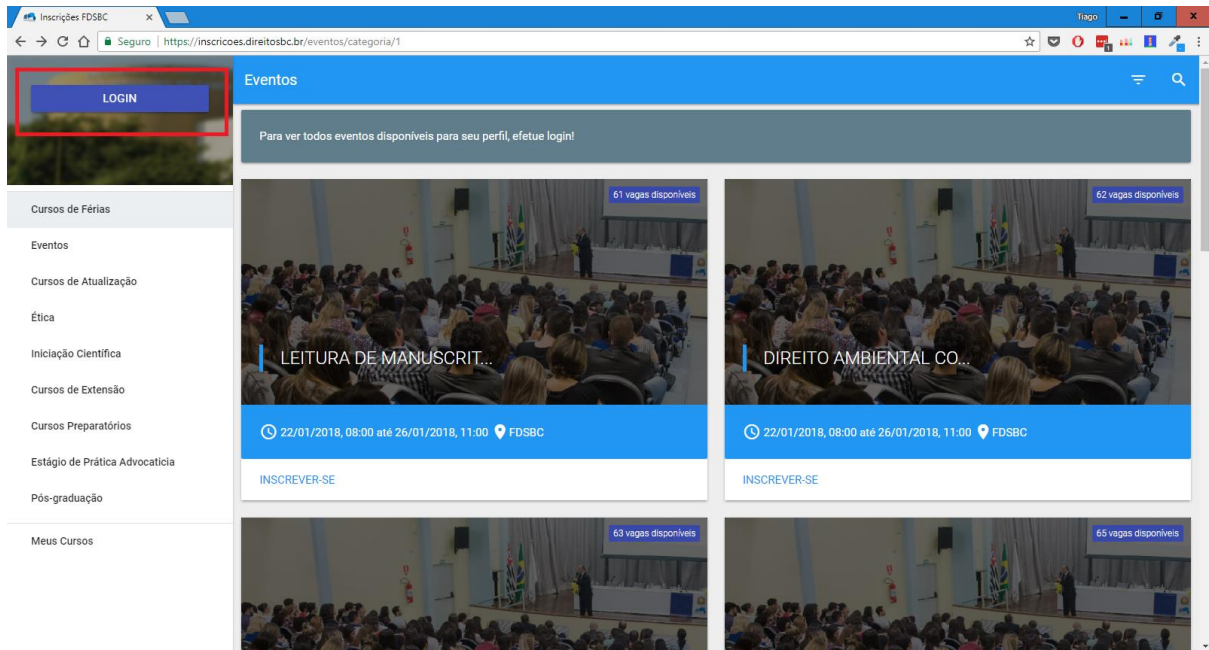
Inscrições FDSBC ×

Tiago

Seguro | https://inscricoes.direitosbc.br/eventos/categoria/1

LOGIN

Eventos

Para ver todos eventos disponíveis para seu perfil, efetue login!

Cursos de Férias

Eventos

Cursos de Atualização

Ética

Iniciação Científica

Cursos de Extensão

Cursos Preparatórios

Estágio de Prática Advocatícia

Pós-graduação

Meus Cursos

61 vagas disponíveis

LEITURA DE MANUSCRIT...

22/01/2018, 08:00 até 26/01/2018, 11:00 FDSBC

INSCREVER-SE

62 vagas disponíveis

DIREITO AMBIENTAL CO...

22/01/2018, 08:00 até 26/01/2018, 11:00 FDSBC

INSCREVER-SE

63 vagas disponíveis

65 vagas disponíveis